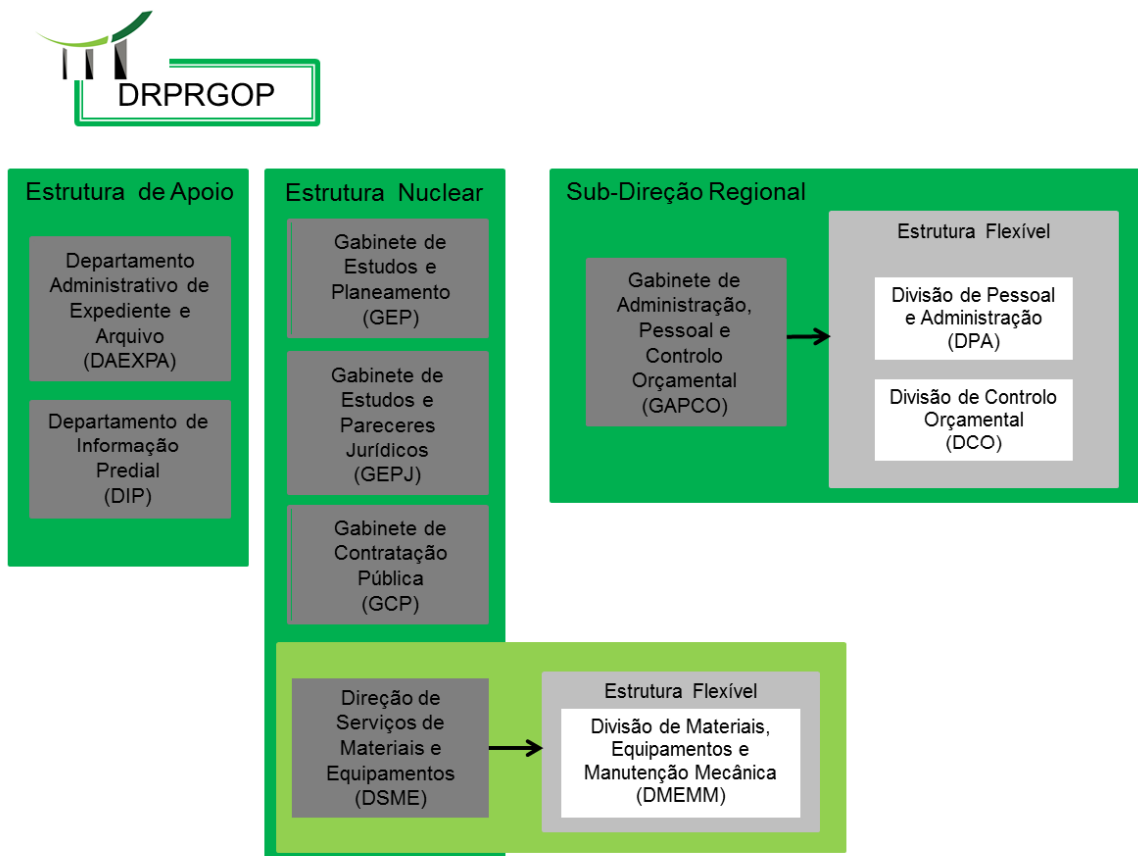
DRPRGOP

Estrutura de Apoio

Departamento Administrativo de Expediente e Arquivo (DAEXPA)

Departamento de Informação Predial (DIP)

Estrutura Nuclear

Gabinete de Estudos e Planeamento (GEP)

Gabinete de Estudos e Pareceres Jurídicos (GEPJ)

Gabinete de Contratação Pública (GCP)

Sub-Direção Regional

Gabinete de Administração, Pessoal e Controlo Orçamental (GAPCO)

Estrutura Flexível

Divisão de Pessoal e Administração (DPA)

Divisão de Controlo Orçamental (DCO)

Direção de Serviços de Materiais e Equipamentos (DSME)

Estrutura Flexível

Divisão de Materiais, Equipamentos e Manutenção Mecânica (DMEMM)